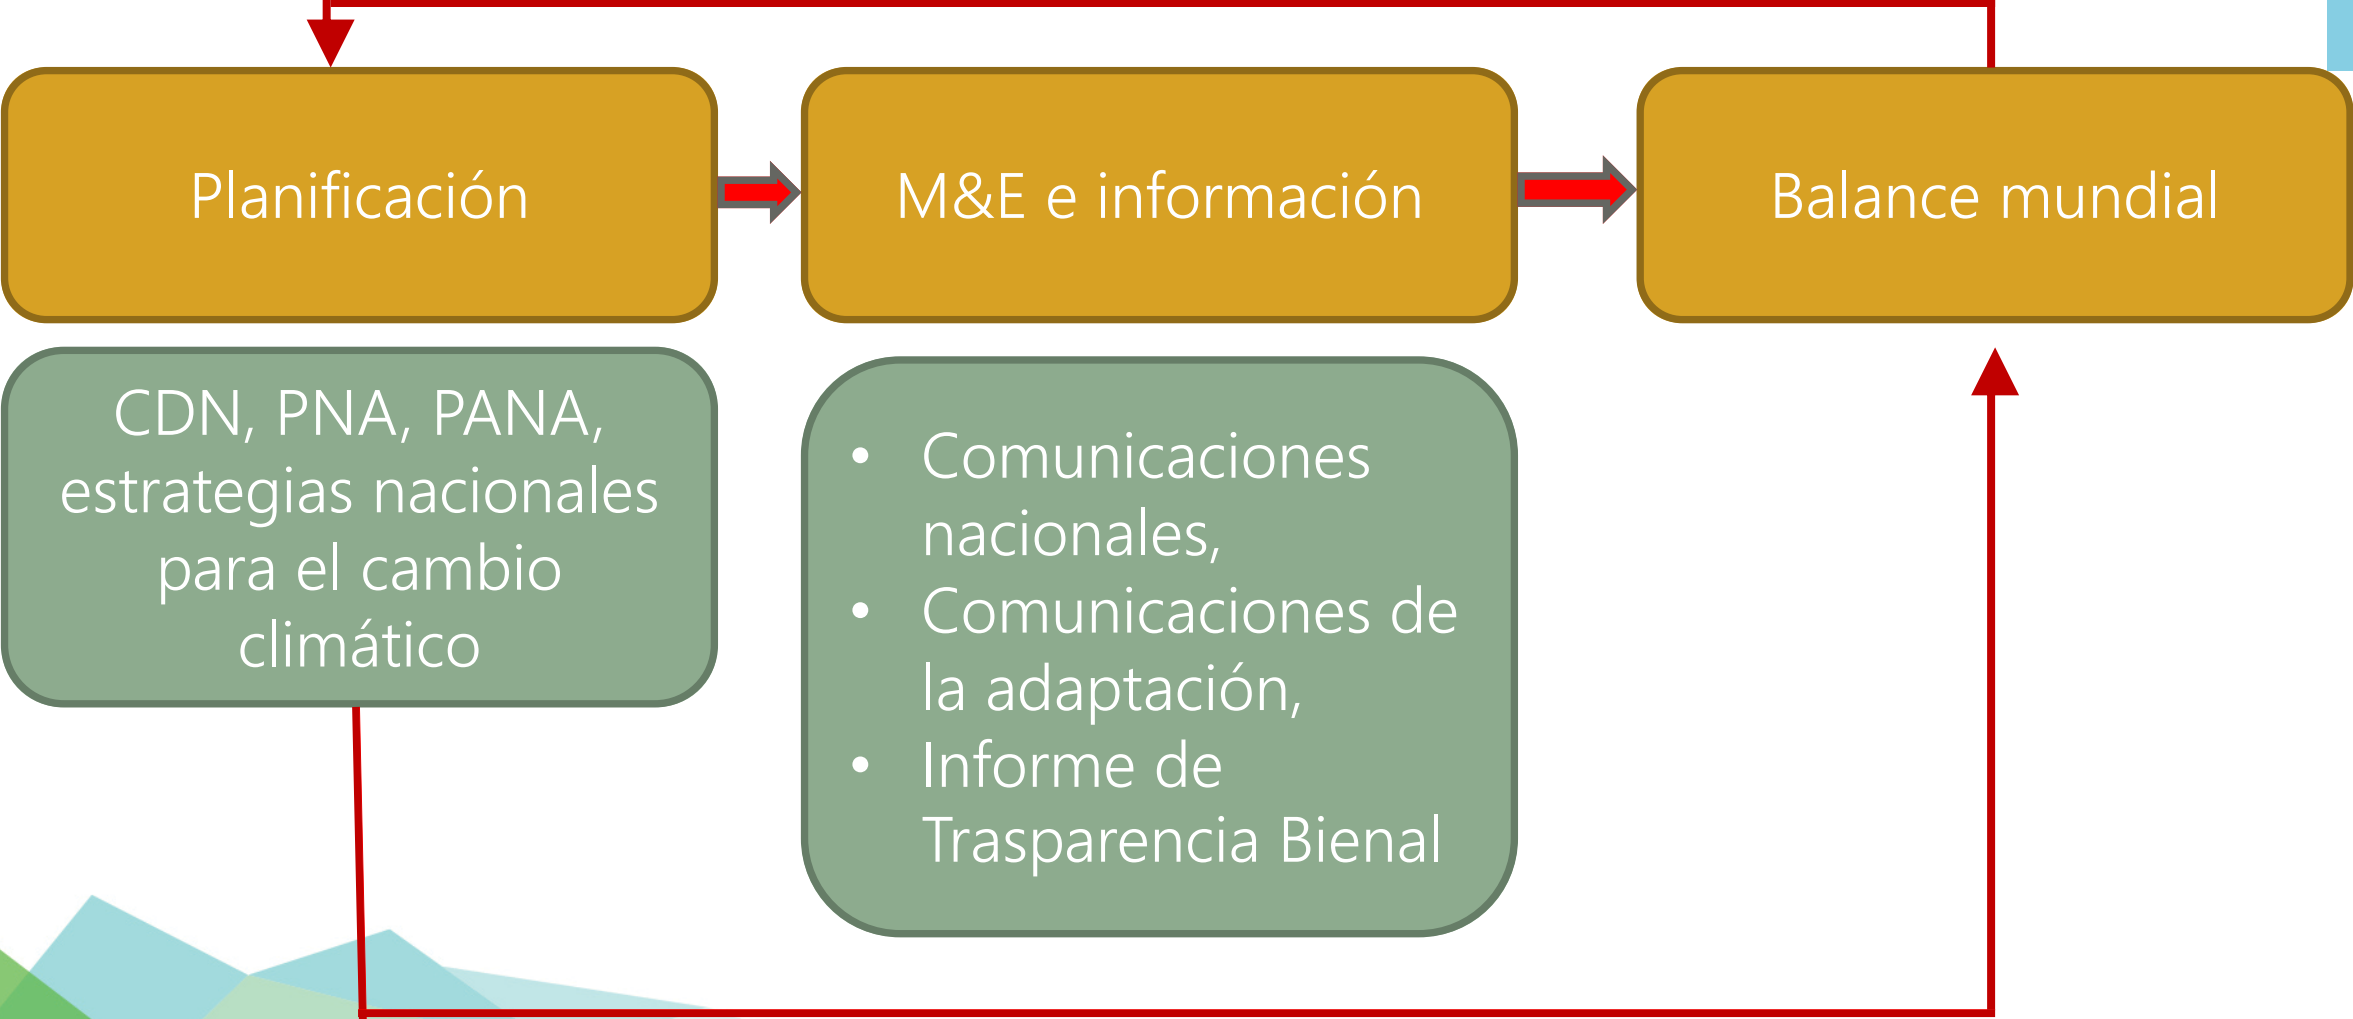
Planificación

M&E e información

Balance mundial

CDN, PNA, PANA, estrategias nacionales para el cambio climático

- Comunicaciones nacionales,
- Comunicaciones de la adaptación,
- Informe de Trasparencia Bienal